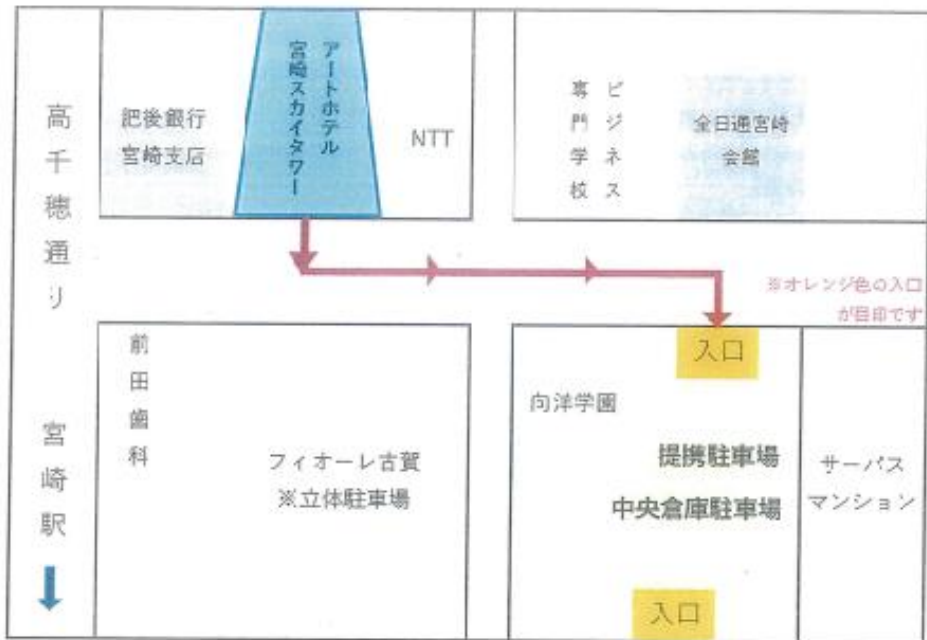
高千穂通り

肥後銀行
宮崎支店

アートホテル
宮崎スカイタワー

NTT

ビジネス
専門学校

全日通宮崎
会館

※オレンジ色の入口
が目印です

入口

前田歯科

フィオーレ古賀
※立体駐車場

向洋学園

提携駐車場
中央倉庫駐車場

サーパス
マンション

宮崎駅

入口